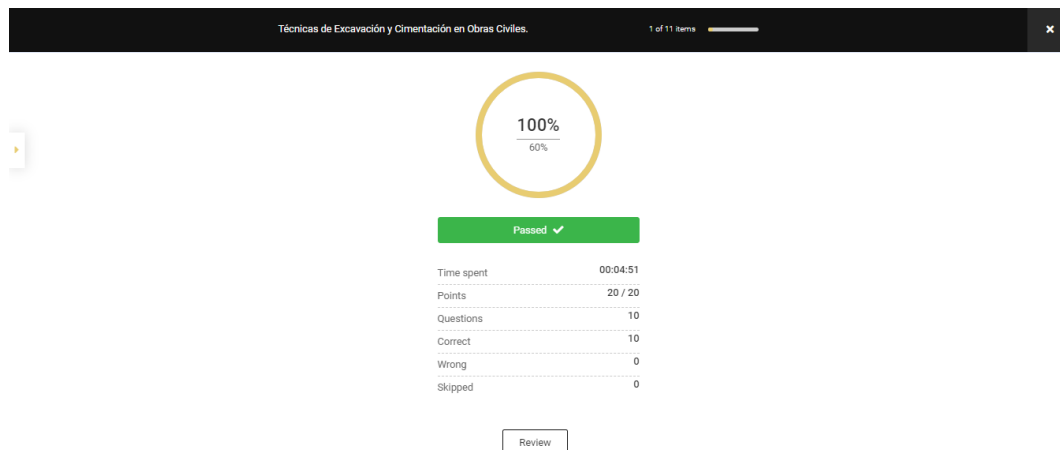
Técnicas de Excavación y Cimentación en Obras Civiles.

1 of 11 items

×

100%
60%

Passed ✔

| | |
|---|---|
| Time spent | 00:04:51 |
| Points | 20 / 20 |
| Questions | 10 |
| Correct | 10 |
| Wrong | 0 |
| Skipped | 0 |

Review